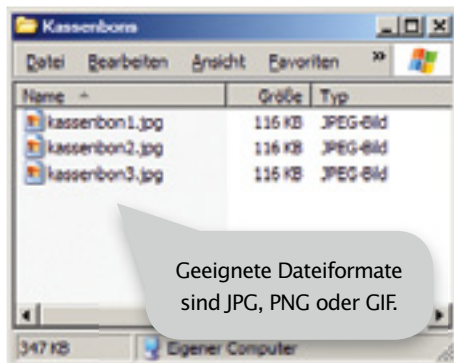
Kassenbons

Datei Bearbeiten Ansicht Favoriten »

| Name ^ | Größe | Typ |
|---|---|---|
| kassenbon1.jpg | 116 KB | JPEG-Bild |
| kassenbon2.jpg | 116 KB | JPEG-Bild |
| kassenbon3.jpg | 116 KB | JPEG-Bild |

Geeignete Dateiformate sind JPG, PNG oder GIF.

347 KB

Eigener Computer